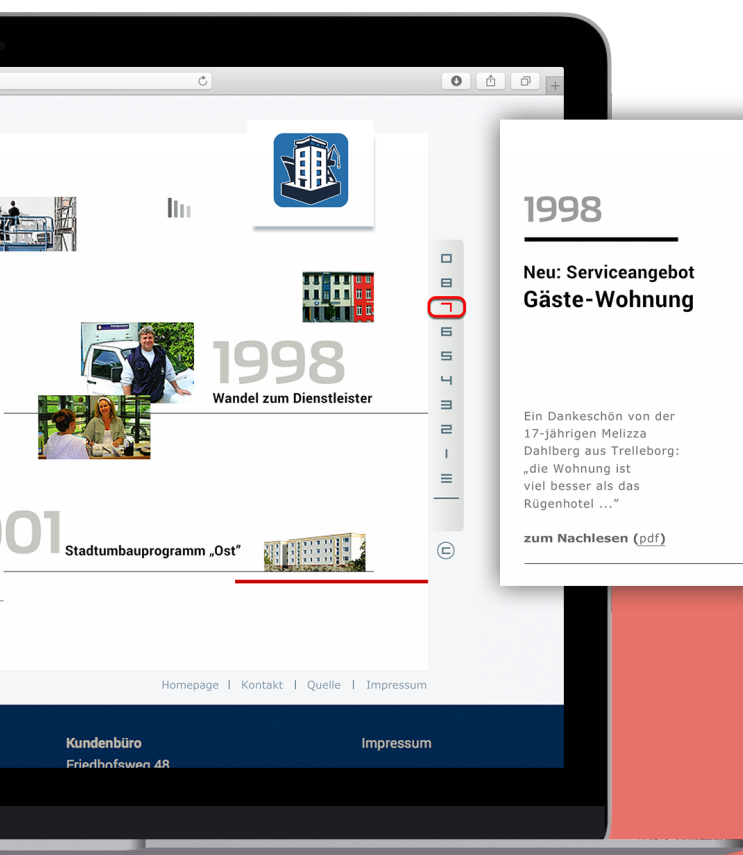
1998
Wandel zum Dienstleister

001
Stadtumbauprogramm „Ost"

0
8
7
6
5
4
3
2
1

Homepage | Kontakt | Quelle | Impressum

Kundenbüro
Friedhofsweg 48

Impressum

1998

Neu: Serviceangebot
Gäste-Wohnung

Ein Dankeschön von der 17-jährigen Melizza Dahlberg aus Trelleborg: „die Wohnung ist viel besser als das Rügenhotel ..."

zum Nachlesen (pdf)